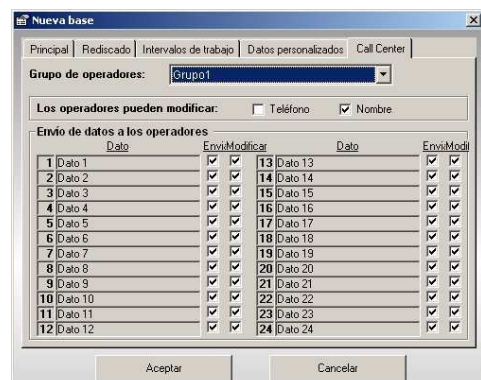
Nueva base

Principal | Rediscado | Intervalos de trabajo | Datos personalizados | Call Center

Grupo de operadores: Grupo1

Los operadores pueden modificar: Teléfono Nombre

Envío de datos a los operadores

| | Dato | Envi | Modificar | | Dato | Envi | Modi |
|---|---|---|---|---|---|---|---|
| 1 | Dato 1 | | | 13 | Dato 13 | | |
| 2 | Dato 2 | | | 14 | Dato 14 | | |
| 3 | Dato 3 | | | 15 | Dato 15 | | |
| 4 | Dato 4 | | | 16 | Dato 16 | | |
| 5 | Dato 5 | | | 17 | Dato 17 | | |
| 6 | Dato 6 | | | 18 | Dato 18 | | |
| 7 | Dato 7 | | | 19 | Dato 19 | | |
| 8 | Dato 8 | | | 20 | Dato 20 | | |
| 9 | Dato 9 | | | 21 | Dato 21 | | |
| 10 | Dato 10 | | | 22 | Dato 22 | | |
| 11 | Dato 11 | | | 23 | Dato 23 | | |
| 12 | Dato 12 | | | 24 | Dato 24 | | |

Aceptar Cancelar